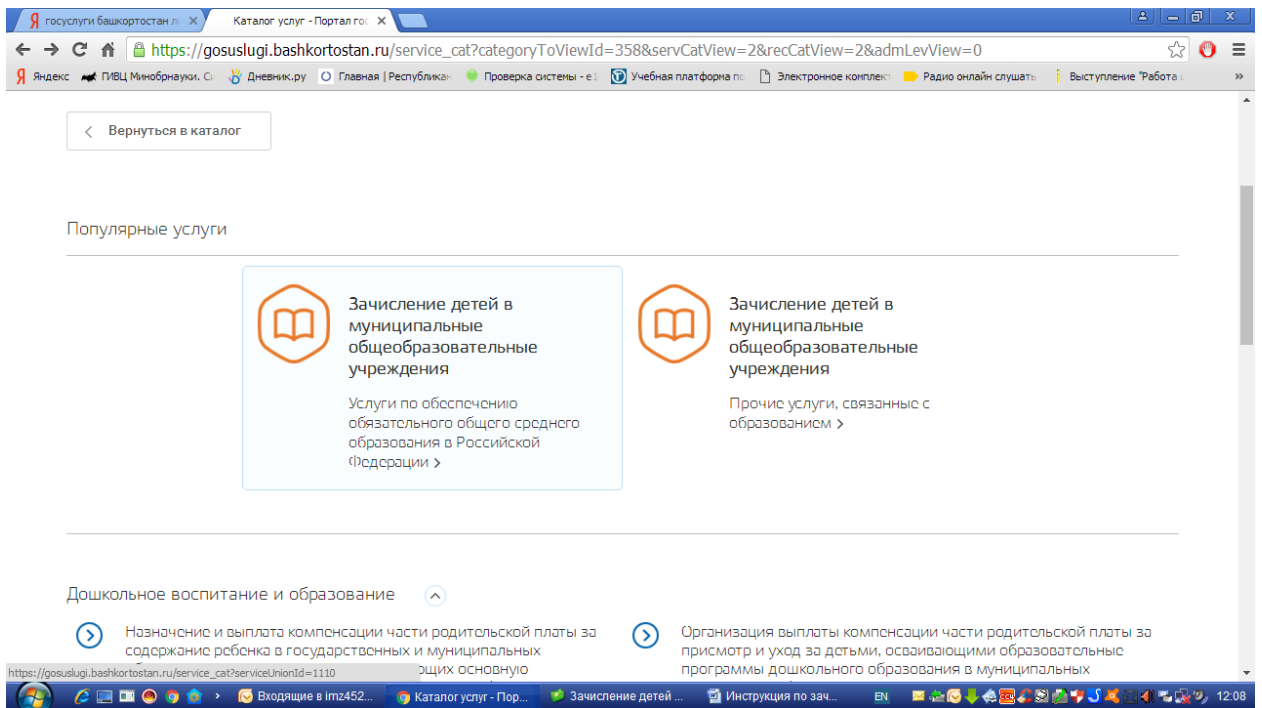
Я госуслуги башкортостан л ×
Каталог услуг - Портал гос ×

https://gosuslugi.bashkortostan.ru/service_cat?categoryToViewId=358&servCatView=2&recCatView=2&admLevView=0

Яндекс ГИВЦ Минобрнауки. С Дневник.ру Главная | Республикан Проверка системы - е Учебная платформа пс Электронное комплект Радио онлайн слушать Выступление "Работа »

Вернуться в каталог

Популярные услуги

Зачисление детей в муниципальные общеобразовательные учреждения

Услуги по обеспечению обязательного общего среднего образования в Российской Федерации >

Зачисление детей в муниципальные общеобразовательные учреждения

Прочие услуги, связанные с образованием >

Дошкольное воспитание и образование

Назначение и выплата компенсации части родительской платы за содержание ребенка в государственных и муниципальных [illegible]щих основную

Организация выплаты компенсации части родительской платы за присмотр и уход за детьми, осваивающими образовательные программы дошкольного образования в муниципальных

https://gosuslugi.bashkortostan.ru/service_cat?serviceUnionId=1110

Входящие в imz452... Каталог услуг - Пор... Зачисление детей ... Инструкция по зач... EN 12:08